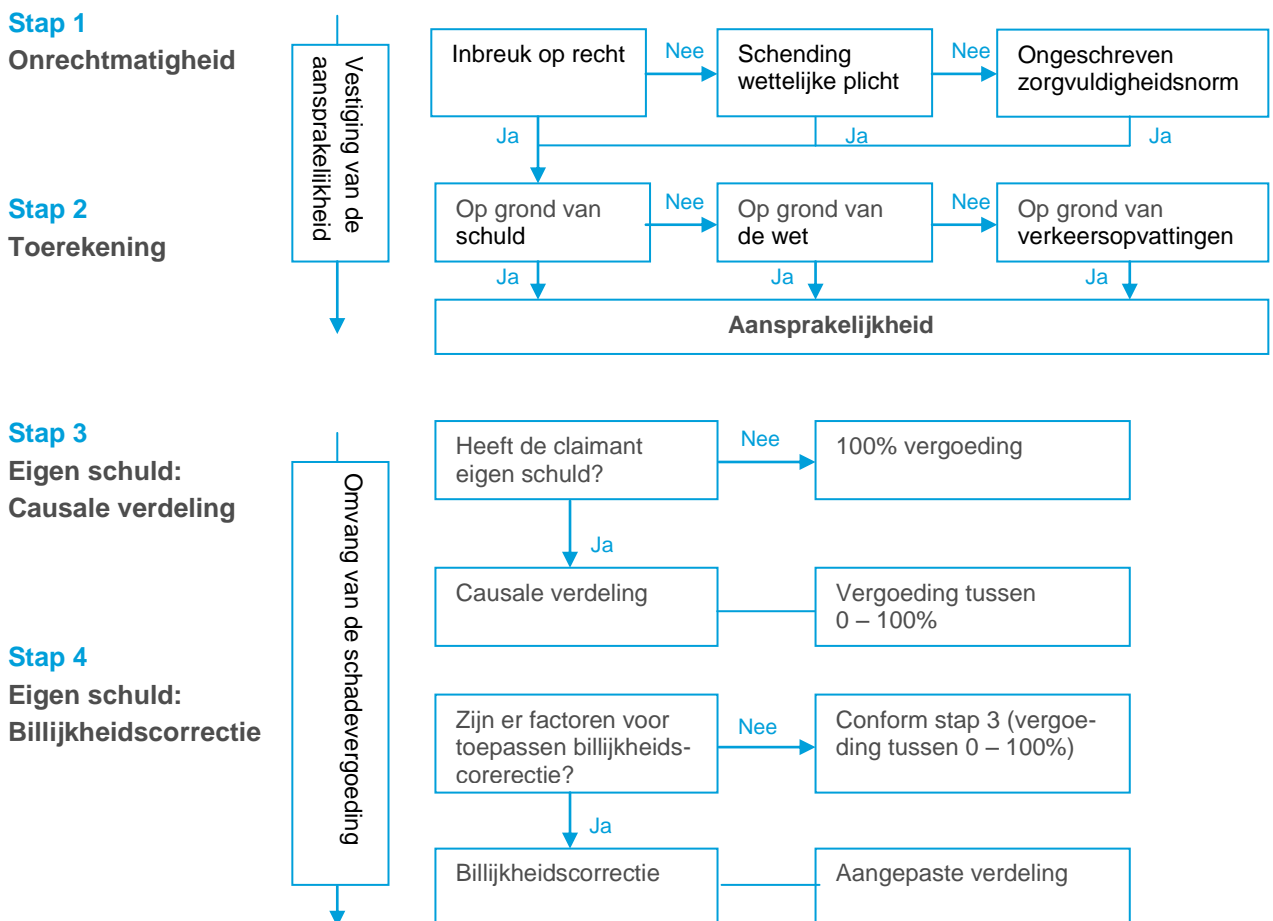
Stap 1
Onrechtmatigheid

Vestiging van de aansprakelijkheid

Inbreuk op recht

Nee

Schending wettelijke plicht

Nee

Ongeschreven zorgvuldigheidsnorm

Ja

Ja

Ja

Stap 2
Toerekening

Op grond van schuld

Nee

Op grond van de wet

Nee

Op grond van verkeersopvattingen

Ja

Ja

Ja

Aansprakelijkheid

Stap 3
Eigen schuld:
Causale verdeling

Omvang van de schadevergoeding

Heeft de claimant eigen schuld?

Nee

100% vergoeding

Ja

Causale verdeling

Vergoeding tussen 0 – 100%

Stap 4
Eigen schuld:
Billijkheidscorrectie

Zijn er factoren voor toepassen billijkheidscorerectie?

Nee

Conform stap 3 (vergoeding tussen 0 – 100%)

Ja

Billijkheidscorrectie

Aangepaste verdeling